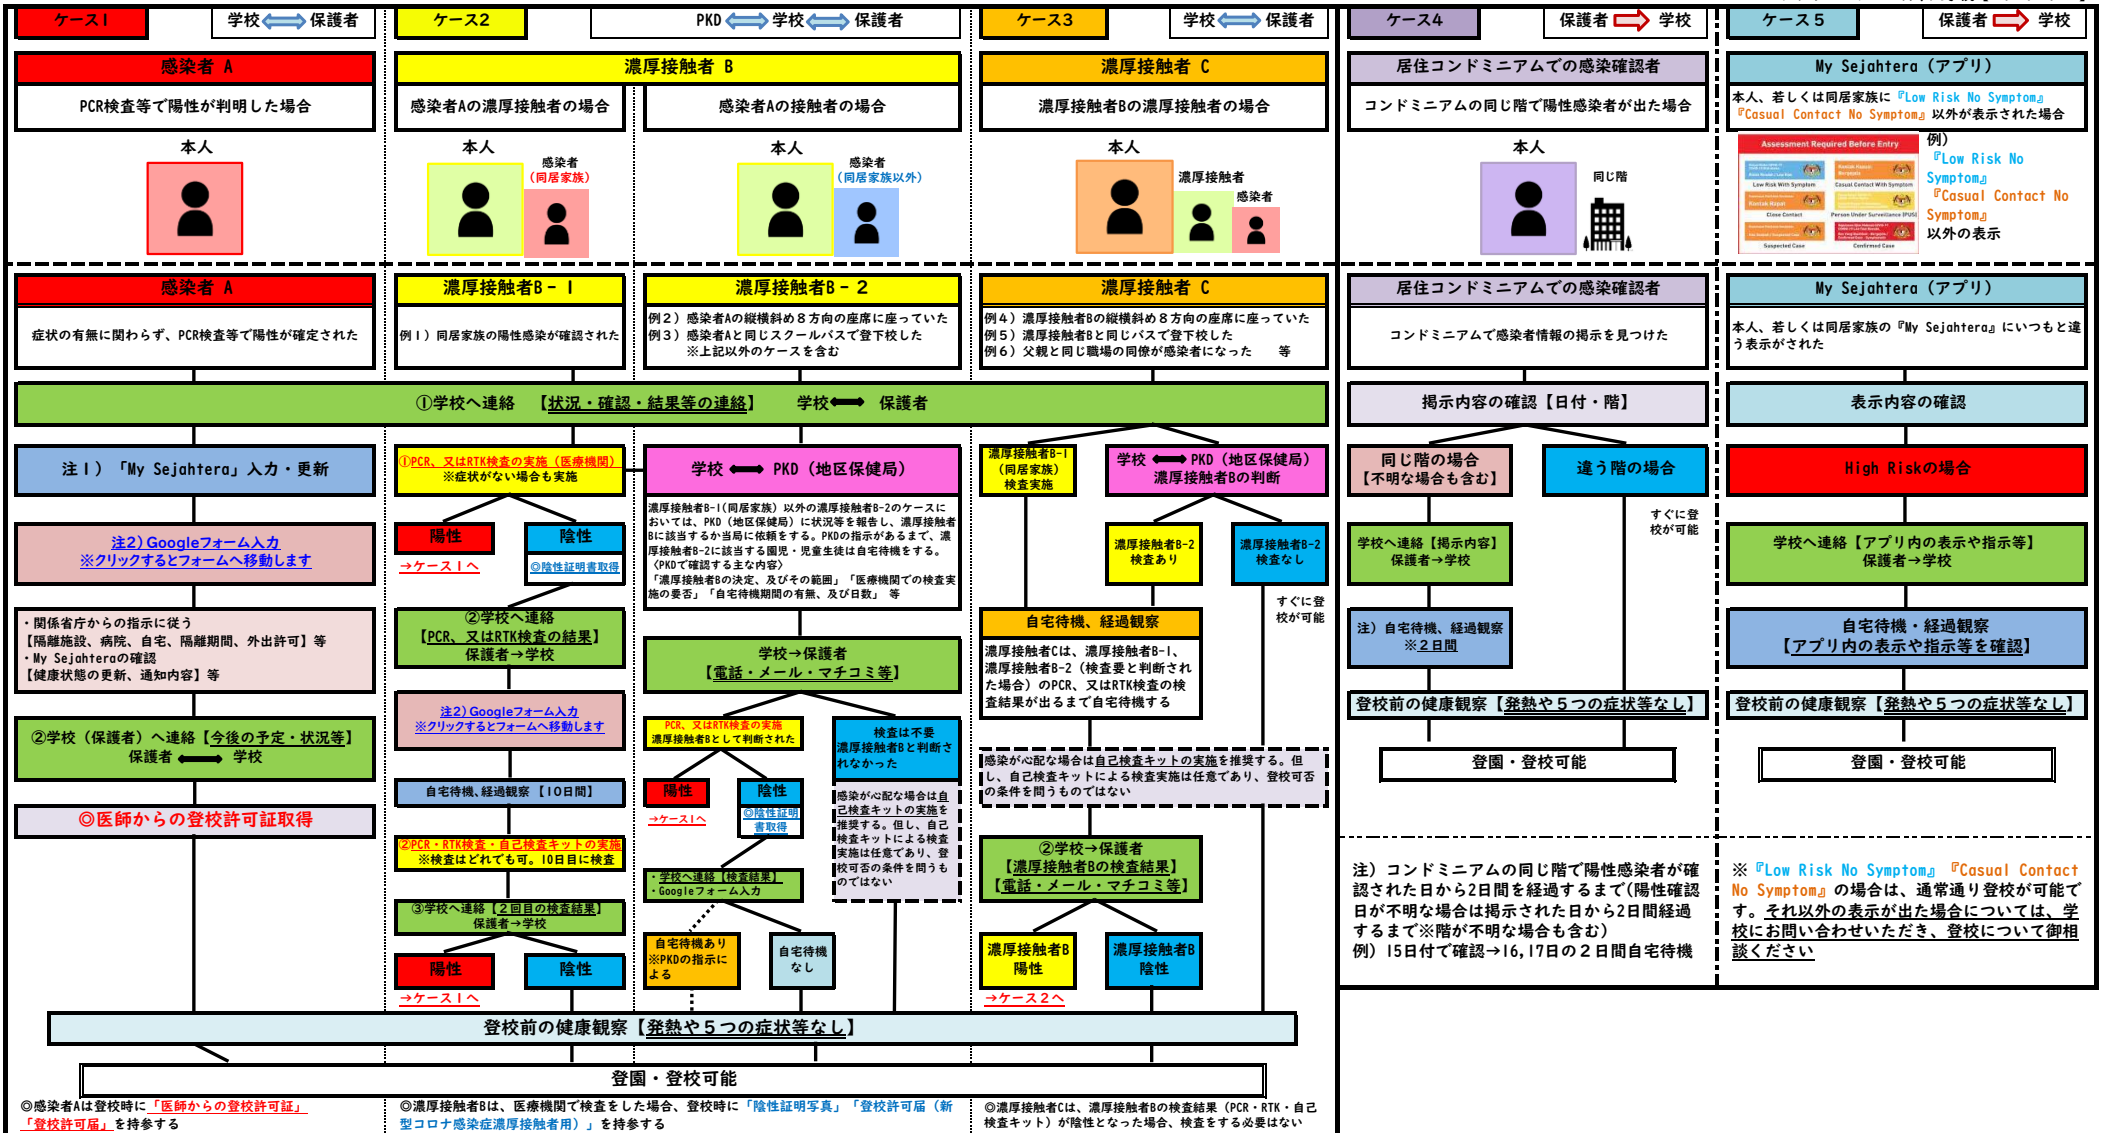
ケース１　学校⟺保護者

ケース２　PKD⟺学校⟺保護者

ケース３　学校⟺保護者

ケース４　保護者⇨学校

ケース５　保護者⇨学校

感染者 A
PCR検査等で陽性が判明した場合
本人

濃厚接触者 B
感染者Aの濃厚接触者の場合
本人　感染者（同居家族）
感染者Aの接触者の場合
本人　感染者（同居家族以外）

濃厚接触者 C
濃厚接触者Bの濃厚接触者の場合
本人　濃厚接触者　感染者

居住コンドミニアムでの感染確認者
コンドミニアムの同じ階で陽性感染者が出た場合
本人　同じ階

My Sejahtera（アプリ）
本人、若しくは同居家族に『Low Risk No Symptom』『Casual Contact No Symptom』以外が表示された場合
例）『Low Risk No Symptom』『Casual Contact No Symptom』以外の表示
Assessment Required Before Entry
Low Risk With Symptom
Casual Contact With Symptom
Close Contact
Person Under Surveillance (PUS)
Suspected Case
Confirmed Case

感染者 A
症状の有無に関わらず、PCR検査等で陽性が確定された

濃厚接触者B－１
例１）同居家族の陽性感染が確認された

濃厚接触者B－２
例２）感染者Aの縦横斜め８方向の座席に座っていた
例３）感染者Aと同じスクールバスで登下校した
※上記以外のケースを含む

濃厚接触者 C
例４）濃厚接触者Bの縦横斜め８方向の座席に座っていた
例５）濃厚接触者Bと同じバスで登下校した
例６）父親と同じ職場の同僚が感染者になった　等

居住コンドミニアムでの感染確認者
コンドミニアムで感染者情報の掲示を見つけた

My Sejahtera（アプリ）
本人、若しくは同居家族の『My Sejahtera』にいつもと違う表示がされた

①学校へ連絡　【状況・確認・結果等の連絡】　学校⟷保護者

掲示内容の確認【日付・階】

表示内容の確認

注１）「My Sejahtera」入力・更新

注２）Googleフォーム入力
※クリックするとフォームへ移動します

・関係省庁からの指示に従う
【隔離施設、病院、自宅、隔離期間、外出許可】等
・My Sejahteraの確認
【健康状態の更新、通知内容】等

②学校（保護者）へ連絡【今後の予定・状況等】
保護者⟷学校

◎医師からの登校許可証取得

①PCR、又はRTK検査の実施（医療機関）
※症状がない場合も実施

陽性　陰性
→ケース１へ　◎陰性証明書取得

②学校へ連絡
【PCR、又はRTK検査の結果】
保護者→学校

注２）Googleフォーム入力
※クリックするとフォームへ移動します

自宅待機、経過観察【10日間】

②PCR・RTK検査・自己検査キットの実施
※検査はどれでも可。10日目に検査

③学校へ連絡【２回目の検査結果】
保護者→学校

陽性　陰性
→ケース１へ

学校⟷PKD（地区保健局）

濃厚接触者B-1（同居家族）以外の濃厚接触者B-2のケースにおいては、PKD（地区保健局）に状況等を報告し、濃厚接触者B1に該当するか当局に依頼をする。PKDの指示があるまで、濃厚接触者B-2に該当する園児・児童生徒は自宅待機する。
〈PKDで確認する主な内容〉
「濃厚接触者Bの決定、及びその範囲」「医療機関での検査実施の要否」「自宅待機期間の有無、及び日数」　等

学校→保護者
【電話・メール・マチコミ等】

PCR、又はRTK検査の実施
濃厚接触者Bとして判断された

検査は不要
濃厚接触者Bと判断されなかった

陽性　陰性
→ケース１へ　◎陰性証明書取得

感染が心配な場合は自己検査キットの実施を推奨する。但し、自己検査キットによる検査実施は任意であり、登校可否の条件を問うものではない

・学校へ連絡【検査結果】
・Googleフォーム入力

自宅待機あり
※PKDの指示による

自宅待機なし

濃厚接触者B-1（同居家族）検査実施

学校⟷PKD（地区保健局）
濃厚接触者Bの判断

濃厚接触者B-2
検査あり

濃厚接触者B-2
検査なし

すぐに登校が可能

自宅待機、経過観察
濃厚接触者Cは、濃厚接触者B-1、濃厚接触者B-2（検査要と判断された場合）のPCR、又はRTK検査の検査結果が出るまで自宅待機する

感染が心配な場合は自己検査キットの実施を推奨する。但し、自己検査キットによる検査実施は任意であり、登校可否の条件を問うものではない

②学校→保護者
【濃厚接触者Bの検査結果】
【電話・メール・マチコミ等】

濃厚接触者B
陽性
→ケース２へ

濃厚接触者B
陰性

同じ階の場合
【不明な場合も含む】

違う階の場合

すぐに登校が可能

学校へ連絡【掲示内容】
保護者→学校

注）自宅待機、経過観察
※２日間

登校前の健康観察【発熱や５つの症状等なし】

登園・登校可能

High Riskの場合

学校へ連絡【アプリ内の表示や指示等】
保護者→学校

自宅待機・経過観察
【アプリ内の表示や指示等を確認】

登校前の健康観察【発熱や５つの症状等なし】

登園・登校可能

注）コンドミニアムの同じ階で陽性感染者が確認された日から2日間を経過するまで（陽性確認日が不明な場合は掲示された日から2日間経過するまで※階が不明な場合も含む）
例）15日付で確認→16,17日の２日間自宅待機

※『Low Risk No Symptom』『Casual Contact No Symptom』の場合は、通常通り登校が可能です。それ以外の表示が出た場合については、学校にお問い合わせいただき、登校について御相談ください

登校前の健康観察【発熱や５つの症状等なし】

登園・登校可能

◎感染者Aは登校時に「医師からの登校許可証」「登校許可届」を持参する

◎濃厚接触者Bは、医療機関で検査をした場合、登校時に「陰性証明写真」「登校許可届（新型コロナ感染症濃厚接触者用）」を持参する

◎濃厚接触者Cは、濃厚接触者Bの検査結果（PCR・RTK・自己検査キット）が陰性となった場合、検査をする必要はない